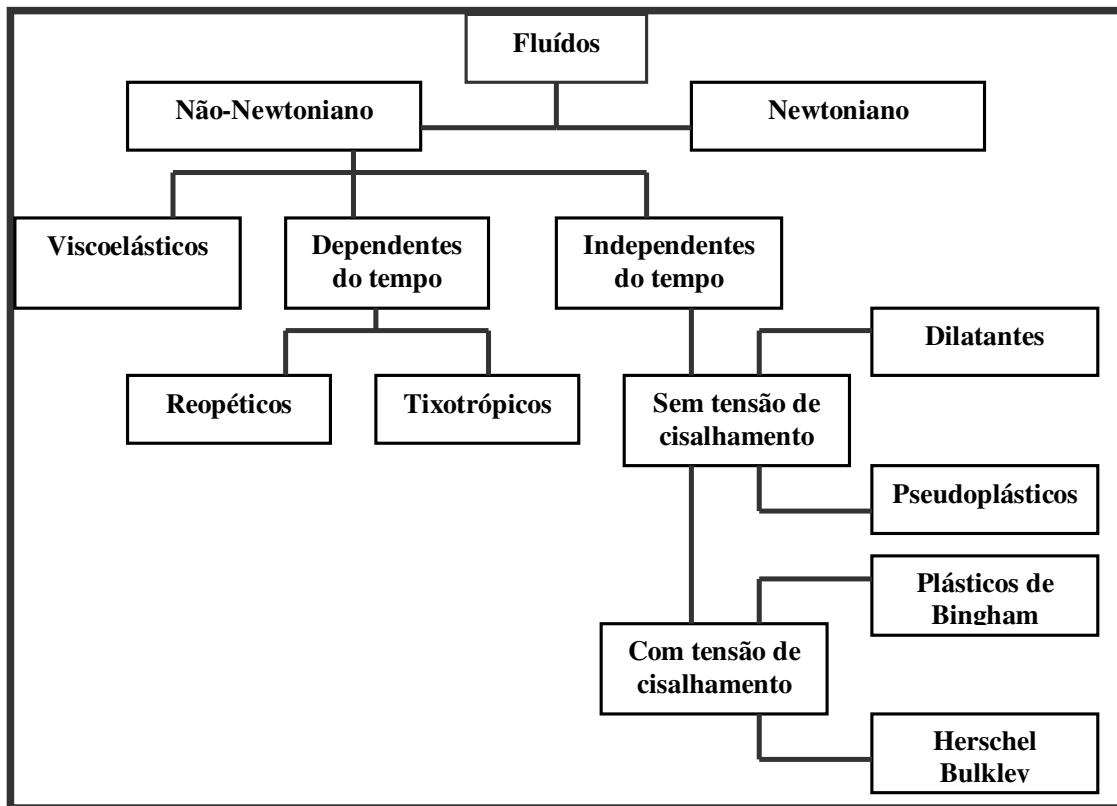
Fluídos

Não-Newtoniano

Newtoniano

Viscoelásticos

Dependentes do tempo

Independentes do tempo

Reopéticos

Tixotrópicos

Dilatantes

Sem tensão de cisalhamento

Pseudoplásticos

Plásticos de Bingham

Com tensão de cisalhamento

Herschel Bulkley